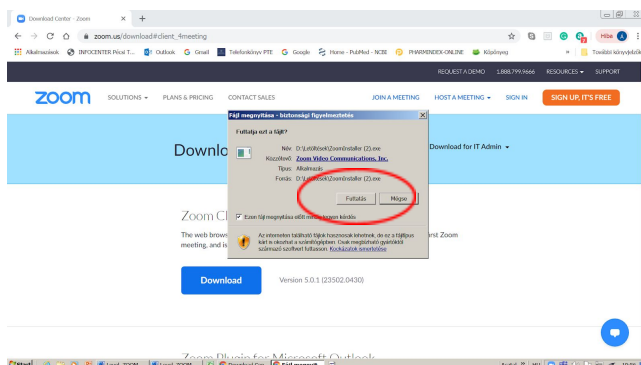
Download Center - Zoom × +

zoom.us/download#client_4meeting

Alkalmazások INFOCENTER Pécsi T... Outlook Gmail Telefonkönyv PTE Google Home - PubMed - NCBI PHARMINDEX-ONLINE Központ » További könyvjelzők

Hiba

REQUEST A DEMO 1.888.799.9666 RESOURCES SUPPORT

zoom SOLUTIONS PLANS & PRICING CONTACT SALES JOIN A MEETING HOST A MEETING SIGN IN SIGN UP, IT'S FREE

Downlo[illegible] Download for IT Admin

Fájl megnyitása - biztonsági figyelmeztetés

Futtatja ezt a fájlt?

Név: D:\Letöltések\ZoomInstaller (2).exe
Közzétevő: Zoom Video Communications, Inc.
Típus: Alkalmazás
Forrás: D:\Letöltések\ZoomInstaller (2).exe

Futtatás Mégse

Ezen fájl megnyitása előtt mindig legyen kérdés

Az interneten található fájlok hasznosak lehetnek, de ez a fájltípus kárt is okozhat a számítógépben. Csak megbízható gyártótól származó szoftvert futtasson. Kockázatok ismertetése

Zoom Cl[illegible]

The web brows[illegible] rst Zoom meeting, and is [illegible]

Download Version 5.0.1 (23502.0430)

Zoom Plugin for Microsoft Outlook

Start Local - ZOOM Local - ZOOM Download Cen... Fájl megnyit... Asztal HU